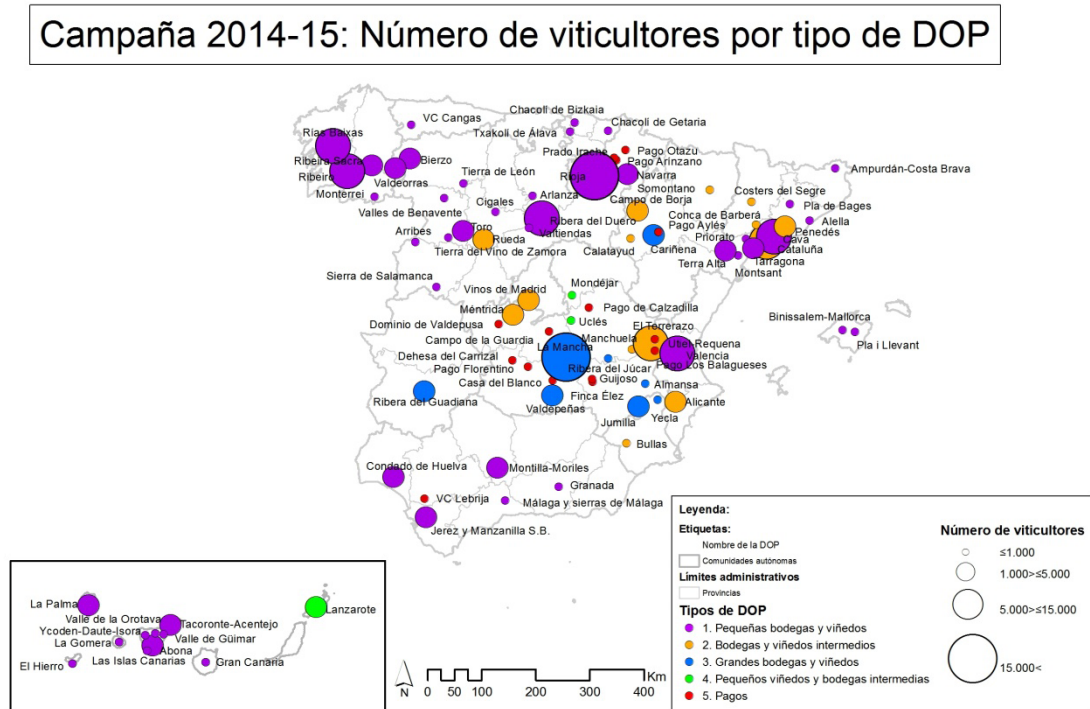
Campaña 2014-15: Número de viticultores por tipo de DOP

Chacolí de Bizkaia
VC Cangas
Txakolí de Álava
Chacolí de Getaria
Rías Baixas
Prado Irache
Pago Otazu
Pago Arinzano
Ribeira Sacra
Bierzo
Ribeiro
Valdeorras
Tierra de León
Rioja
Navarra
Ampurdán-Costa Brava
Monterrei
Somontano
Costers del Segre
Cigales
Arlanza
Campo de Borja
Valles de Benavente
Pla de Bages
Conca de Barberá
Alella
Ribera del Duero
Toro
Valtiendas
Pago Aylés
Penedés
Arribes
Priorato
Cava
Rueda
Cariñena
Cataluña
Tierra del Vino de Zamora
Calatayud
Terra Alta
Tarragona
Montsant
Sierra de Salamanca
Mondéjar
Vinos de Madrid
Pago de Calzadilla
Méntrida
Binissalem-Mallorca
Dominio de Valdepusa
Uclés
El Terrerazo
Pla i Llevant
Campo de la Guardia
Manchuela
Utiel-Requena
La Mancha
Dehesa del Carrizal
Valencia
Pago Florentino
Ribera del Júcar
Pago Los Balagueses
Casa del Blanco
Guijoso
Almansa
Ribera del Guadiana
Finca Élez
Alicante
Valdepeñas
Yecla
Jumilla
Bullas
Condado de Huelva
Montilla-Moriles
Granada
VC Lebrija
Málaga y sierras de Málaga
Jerez y Manzanilla S.B.

La Palma
Valle de la Orotava
Tacoronte-Acentejo
Lanzarote
Ycoden-Daute-Isora
Valle de Güimar
La Gomera
Abona
El Hierro
Las Islas Canarias
Gran Canaria

N
0 50 100 200 300 400 Km

Leyenda:
Etiquetas:
Nombre de la DOP
Comunidades autónomas
Límites administrativos
Provincias
Tipos de DOP
1. Pequeñas bodegas y viñedos
2. Bodegas y viñedos intermedios
3. Grandes bodegas y viñedos
4. Pequeños viñedos y bodegas intermedias
5. Pagos

Número de viticultores
≤1.000
1.000>≤5.000
5.000>≤15.000
15.000<